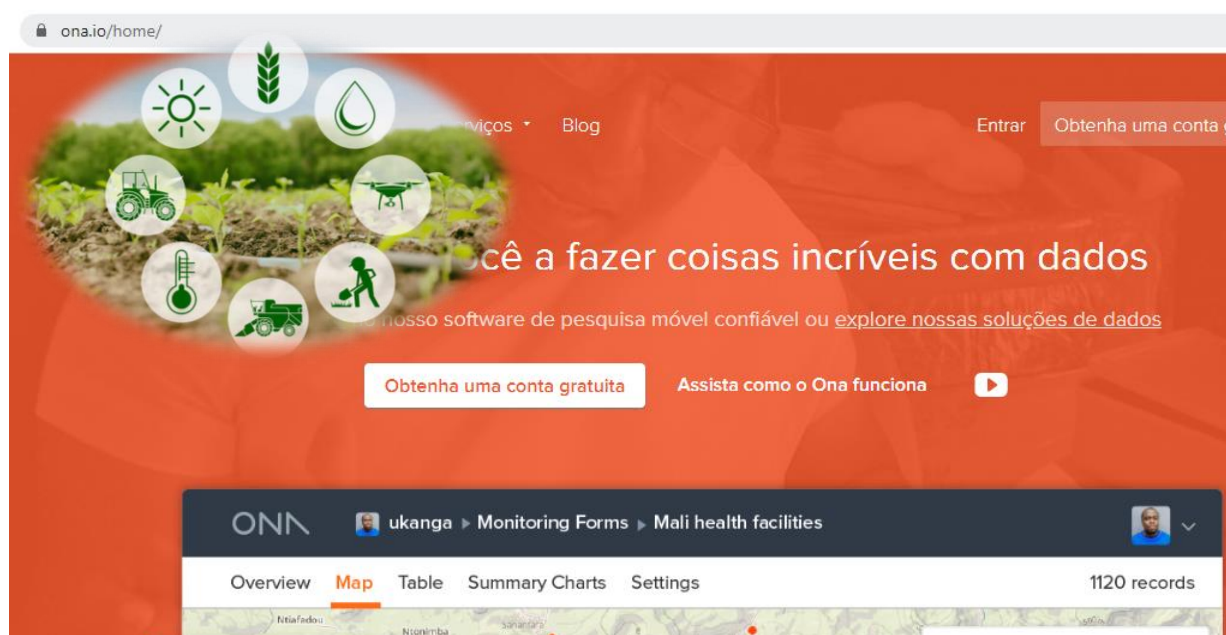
ona.io/home/

rviços ▾ Blog

Entrar Obtenha uma conta

ocê a fazer coisas incríveis com dados

nosso software de pesquisa móvel confiável ou explore nossas soluções de dados

Obtenha uma conta gratuita

Assista como o Ona funciona

ONA

ukanga ▸ Monitoring Forms ▸ Mali health facilities

Overview Map Table Summary Charts Settings

1120 records

Ntiafadou

Ntonimba

Sanantara